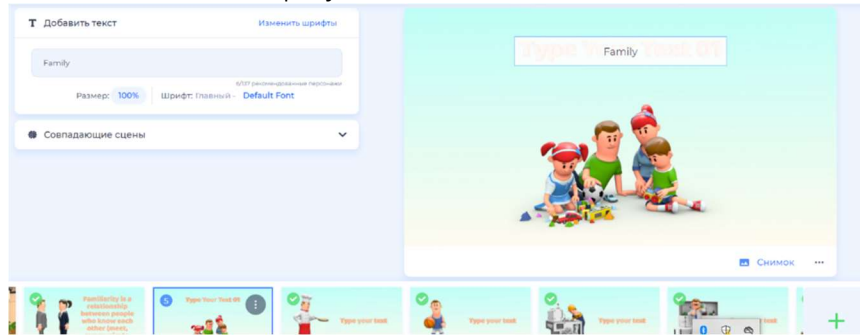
T Добавить текст

Изменить шрифты

Family

6/137 рекомендованные персонажи

Размер: 100%

Шрифт: Главный - Default Font

Совпадающие сцены

Type Your Text 01

Family

Снимок

...

Familiarity is a relationship between people who know each other (move, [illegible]

5

Type Your Text 01

Type your text

Type your text

Type your text

Type your text

+